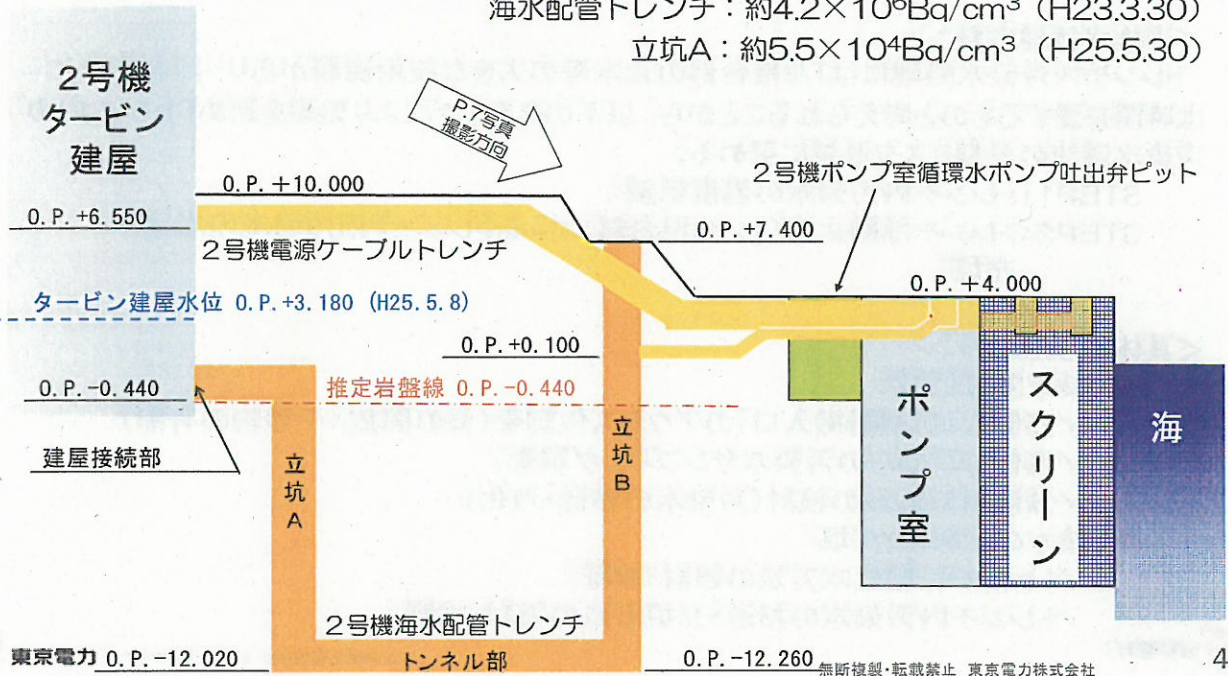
海水配管トレンチ：約4.2×10$^6$Bq/cm$^3$（H23.3.30）
立坑A：約5.5×10$^4$Bq/cm$^3$（H25.5.30）

2号機
タービン
建屋

P.7写真
撮影方向

2号機ポンプ室循環水ポンプ吐出弁ピット

O.P. +10.000

O.P. +6.550

2号機電源ケーブルトレンチ

O.P. +7.400

O.P. +4.000

タービン建屋水位 O.P.+3.180 (H25.5.8)

O.P. +0.100

O.P. -0.440

推定岩盤線 O.P. -0.440

建屋接続部

立坑A

立坑B

ポンプ室

スクリーン

海

2号機海水配管トレンチ

東京電力 O.P. -12.020

トンネル部

O.P. -12.260

無断複製・転載禁止 東京電力株式会社

4